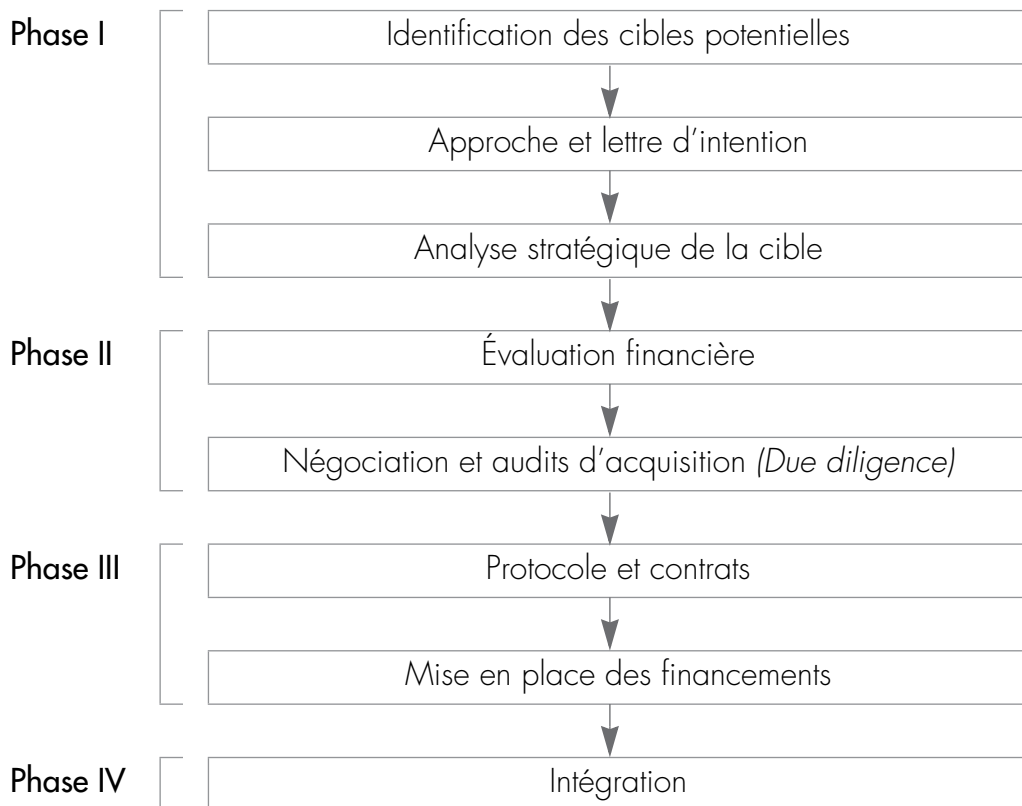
Phase I

Identification des cibles potentielles

Approche et lettre d'intention

Analyse stratégique de la cible

Phase II

Évaluation financière

Négociation et audits d'acquisition *(Due diligence)*

Phase III

Protocole et contrats

Mise en place des financements

Phase IV

Intégration